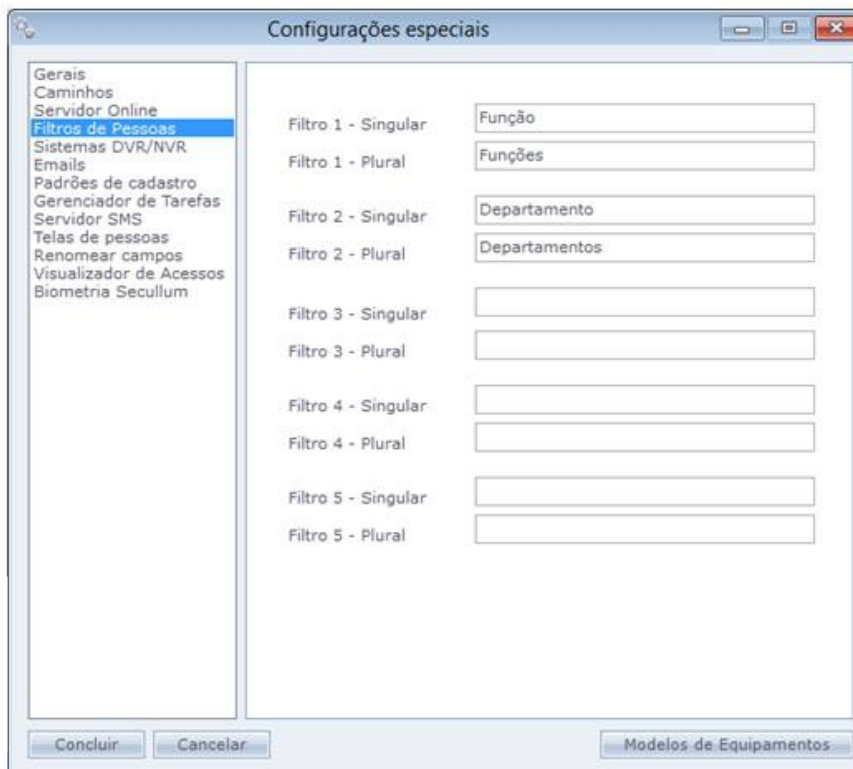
Configurações especiais

Gerais
Caminhos
Servidor Online
Filtros de Pessoas
Sistemas DVR/NVR
Emails
Padrões de cadastro
Gerenciador de Tarefas
Servidor SMS
Telas de pessoas
Renomear campos
Visualizador de Acessos
Biometria Secullum

Filtro 1 - Singular Função
Filtro 1 - Plural Funções
Filtro 2 - Singular Departamento
Filtro 2 - Plural Departamentos
Filtro 3 - Singular
Filtro 3 - Plural
Filtro 4 - Singular
Filtro 4 - Plural
Filtro 5 - Singular
Filtro 5 - Plural

Concluir Cancelar Modelos de Equipamentos